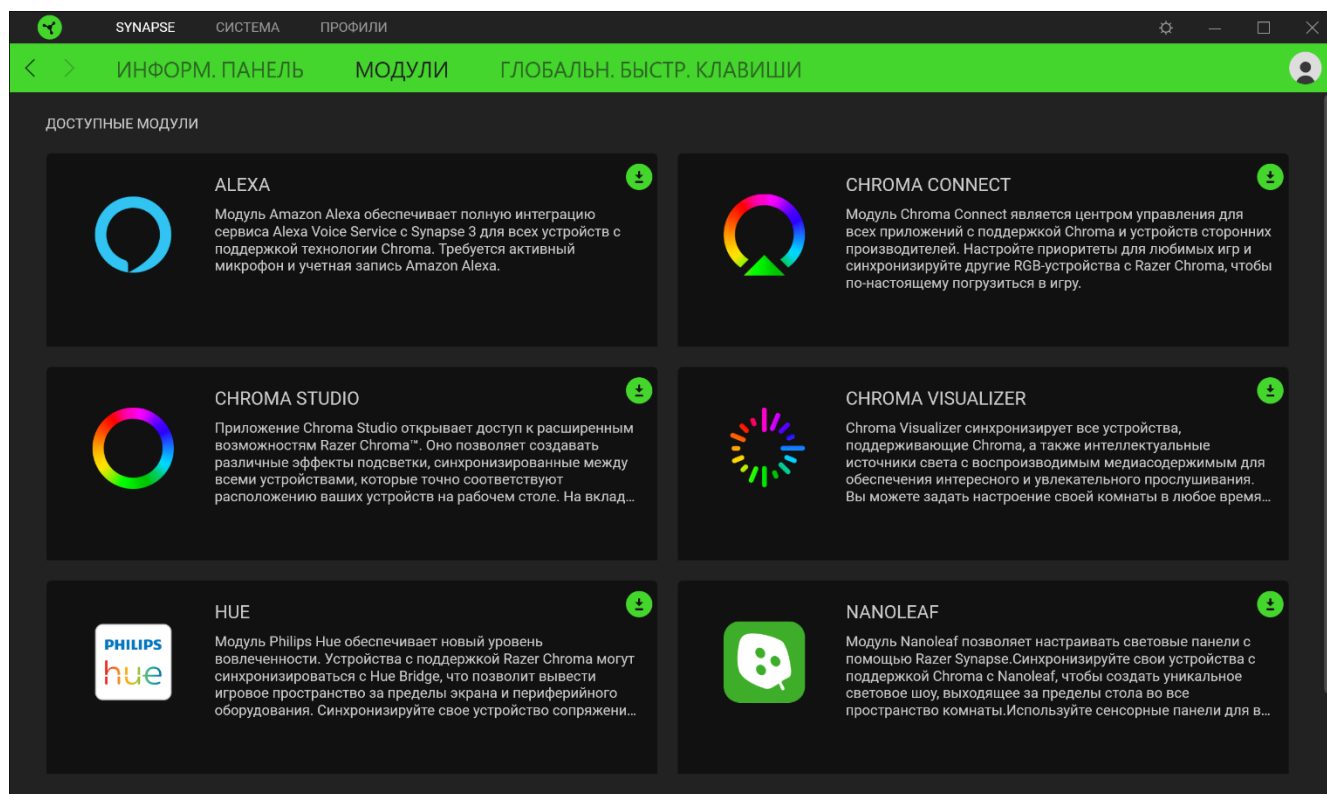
SYNAPSE СИСТЕМА ПРОФИЛИ

ИНФОРМ. ПАНЕЛЬ МОДУЛИ ГЛОБАЛЬН. БЫСТР. КЛАВИШИ

ДОСТУПНЫЕ МОДУЛИ

ALEXA
Модуль Amazon Alexa обеспечивает полную интеграцию сервиса Alexa Voice Service с Synapse 3 для всех устройств с поддержкой технологии Chroma. Требуется активный микрофон и учетная запись Amazon Alexa.

CHROMA CONNECT
Модуль Chroma Connect является центром управления для всех приложений с поддержкой Chroma и устройств сторонних производителей. Настройте приоритеты для любимых игр и синхронизируйте другие RGB-устройства с Razer Chroma, чтобы по-настоящему погрузиться в игру.

CHROMA STUDIO
Приложение Chroma Studio открывает доступ к расширенным возможностям Razer Chroma™. Оно позволяет создавать различные эффекты подсветки, синхронизированные между всеми устройствами, которые точно соответствуют расположению ваших устройств на рабочем столе. На вклад...

CHROMA VISUALIZER
Chroma Visualizer синхронизирует все устройства, поддерживающие Chroma, а также интеллектуальные источники света с воспроизводимым медиасодержимым для обеспечения интересного и увлекательного прослушивания. Вы можете задать настроение своей комнаты в любое время...

HUE
PHILIPS hue
Модуль Philips Hue обеспечивает новый уровень вовлеченности. Устройства с поддержкой Razer Chroma могут синхронизироваться с Hue Bridge, что позволит вывести игровое пространство за пределы экрана и периферийного оборудования. Синхронизируйте свое устройство сопряжени...

NANOLEAF
Модуль Nanoleaf позволяет настраивать световые панели с помощью Razer Synapse.Синхронизируйте свои устройства с поддержкой Chroma с Nanoleaf, чтобы создать уникальное световое шоу, выходящее за пределы стола во все пространство комнаты.Используйте сенсорные панели для в...